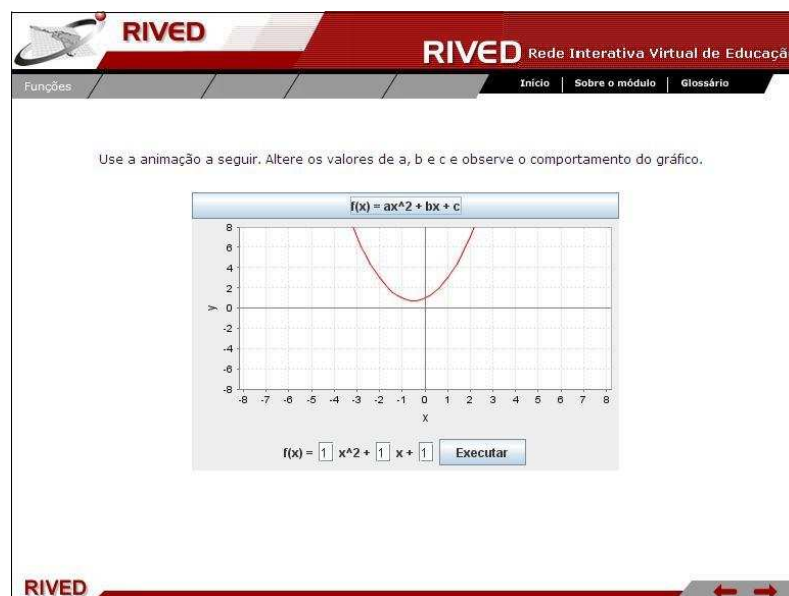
RIVED

RIVED Rede Interativa Virtual de Educaçã

Funções

Início | Sobre o módulo | Glossário

Use a animação a seguir. Altere os valores de a, b e c e observe o comportamento do gráfico.

f(x) = ax^2 + bx + c

8
6
4
2
y 0
-2
-4
-6
-8

-8 -7 -6 -5 -4 -3 -2 -1 0 1 2 3 4 5 6 7 8
x

f(x) = 1 x^2 + 1 x + 1 Executar

RIVED